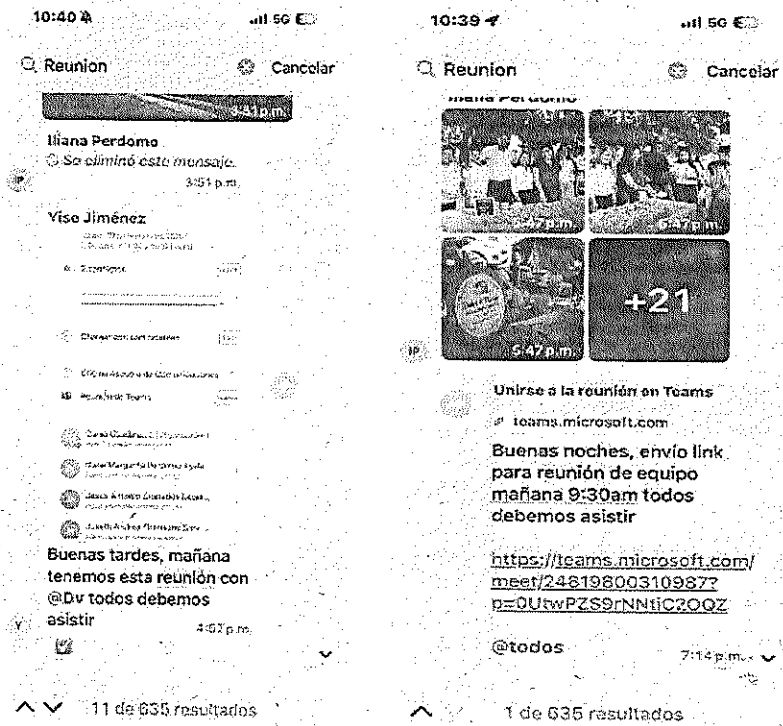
10:40

Reunion

Cancelar

3:41 p.m.

Iliana Perdomo

Se eliminó este mensaje.

3:51 p.m.

Yise Jiménez

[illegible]

Buenas tardes, mañana tenemos esta reunión con @Dv todos debemos asistir

4:07 p.m.

11 de 635 resultados

10:39

Reunion

Cancelar

5:47 p.m.

5:47 p.m.

5:47 p.m.

+21

Unirse a la reunión en Teams

teams.microsoft.com

Buenas noches, envío link para reunión de equipo mañana 9:30am todos debemos asistir

https://teams.microsoft.com/meet/24819800310987?p=0UtwPZS9rNNtIC2OQZ

@todos

7:14 p.m.

1 de 635 resultados